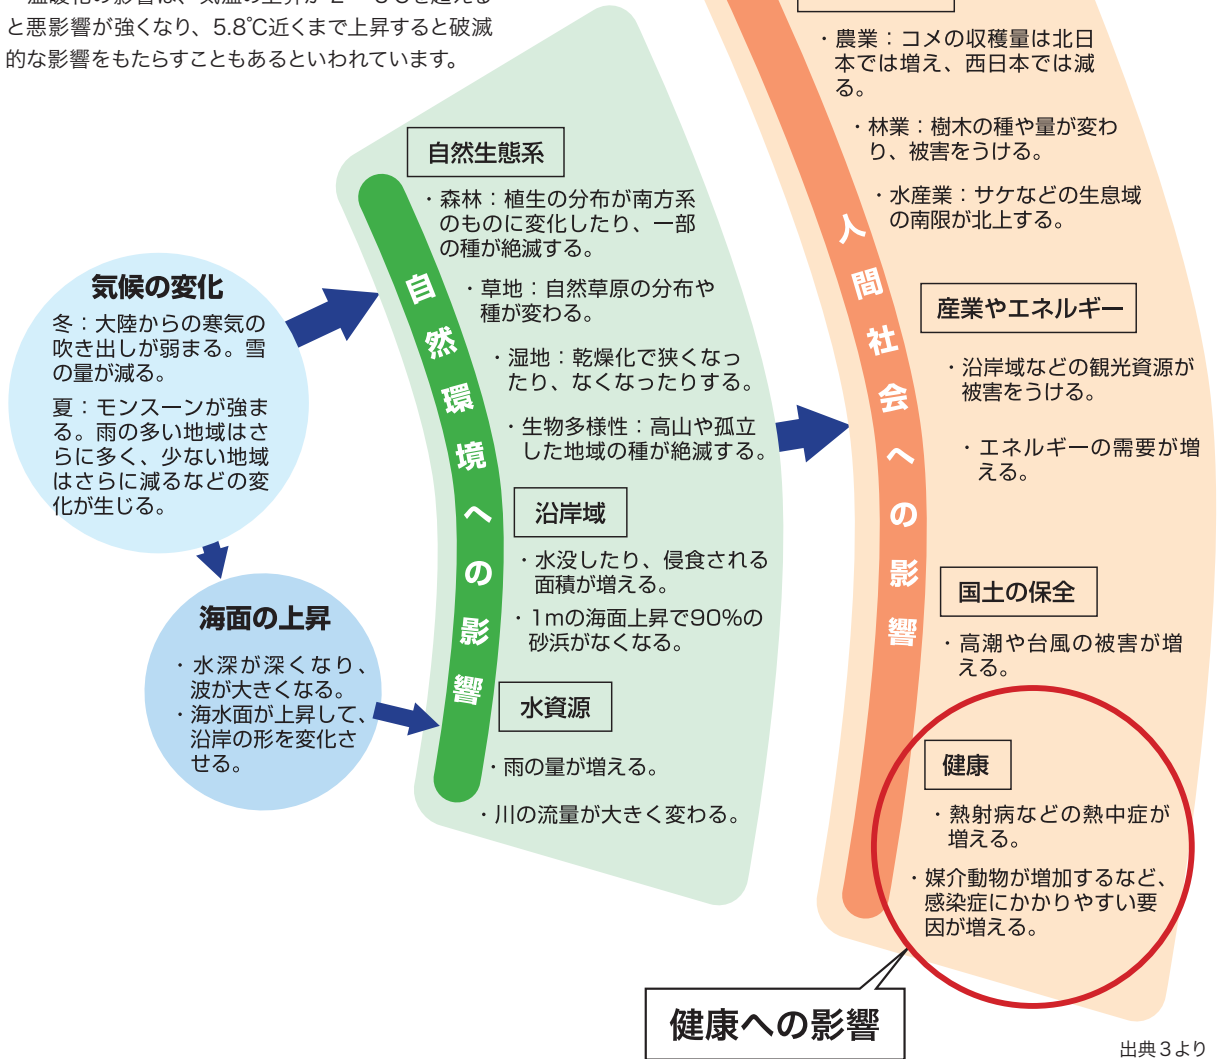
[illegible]と悪影響が強くなり、5.8℃近くまで上昇すると破滅的な影響をもたらすこともあるといわれています。

気候の変化
冬：大陸からの寒気の吹き出しが弱まる。雪の量が減る。
夏：モンスーンが強まる。雨の多い地域はさらに多く、少ない地域はさらに減るなどの変化が生じる。

海面の上昇
・水深が深くなり、波が大きくなる。
・海水面が上昇して、沿岸の形を変化させる。

自然環境への影響

自然生態系
・森林：植生の分布が南方系のものに変化したり、一部の種が絶滅する。
・草地：自然草原の分布や種が変わる。
・湿地：乾燥化で狭くなったり、なくなったりする。
・生物多様性：高山や孤立した地域の種が絶滅する。

沿岸域
・水没したり、侵食される面積が増える。
・1mの海面上昇で90%の砂浜がなくなる。

水資源
・雨の量が増える。
・川の流量が大きく変わる。

人間社会への影響

・農業：コメの収穫量は北日本では増え、西日本では減る。
・林業：樹木の種や量が変わり、被害をうける。
・水産業：サケなどの生息域の南限が北上する。

産業やエネルギー
・沿岸域などの観光資源が被害をうける。
・エネルギーの需要が増える。

国土の保全
・高潮や台風の被害が増える。

健康
・熱射病などの熱中症が増える。
・媒介動物が増加するなど、感染症にかかりやすい要因が増える。

健康への影響

出典3より